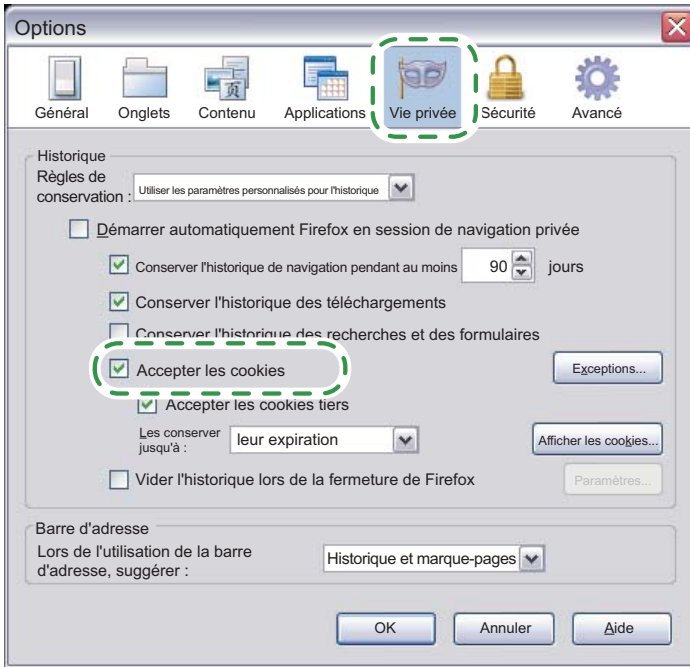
Options

Général Onglets Contenu Applications Vie privée Sécurité Avancé

Historique
Règles de conservation : Utiliser les paramètres personnalisés pour l'historique

Démarrer automatiquement Firefox en session de navigation privée

Conserver l'historique de navigation pendant au moins 90 jours

Conserver l'historique des téléchargements

Conserver l'historique des recherches et des formulaires

Accepter les cookies

Exceptions...

Accepter les cookies tiers

Les conserver jusqu'à : leur expiration

Afficher les cookies...

Vider l'historique lors de la fermeture de Firefox

Paramètres...

Barre d'adresse
Lors de l'utilisation de la barre d'adresse, suggérer : Historique et marque-pages

OK Annuler Aide